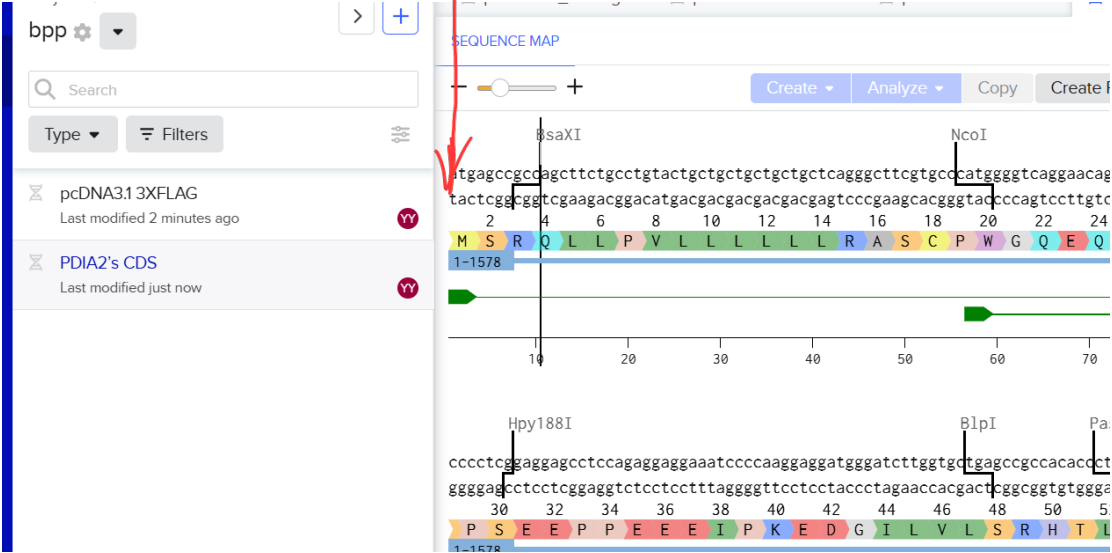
bpp

Search

Type

Filters

pcDNA3.1 3XFLAG

Last modified 2 minutes ago

YY

PDIA2's CDS

Last modified just now

YY

SEQUENCE MAP

Create

Analyze

Copy

Create

BsaXI

NcoI

atgagccgccagcttctgcctgtactgctgctgctgctgctcagggcttcgtgcccatggggtcaggaacag

tactcggcggtcgaagacggacatgacgacgacgacgacgagtcccgaagcacgggtacccagtccttgtc

2 4 6 8 10 12 14 16 18 20 22 24

M S R Q L L P V L L L L L L R A S C P W G Q E Q

1-1578

10 20 30 40 50 60 70

Hpy188I

BlpI

Pa

cccctcggaggagcctccagaggaggaaatccccaaggaggatgggatcttggtgctgagccgccacaccct

ggggagcctcctcggaggtctcctcctttaggggttcctcctaccctagaaccacgactcggcggtgtggga

30 32 34 36 38 40 42 44 46 48 50 5

P S E E P P E E E I P K E D G I L V L S R H T L

1-1578